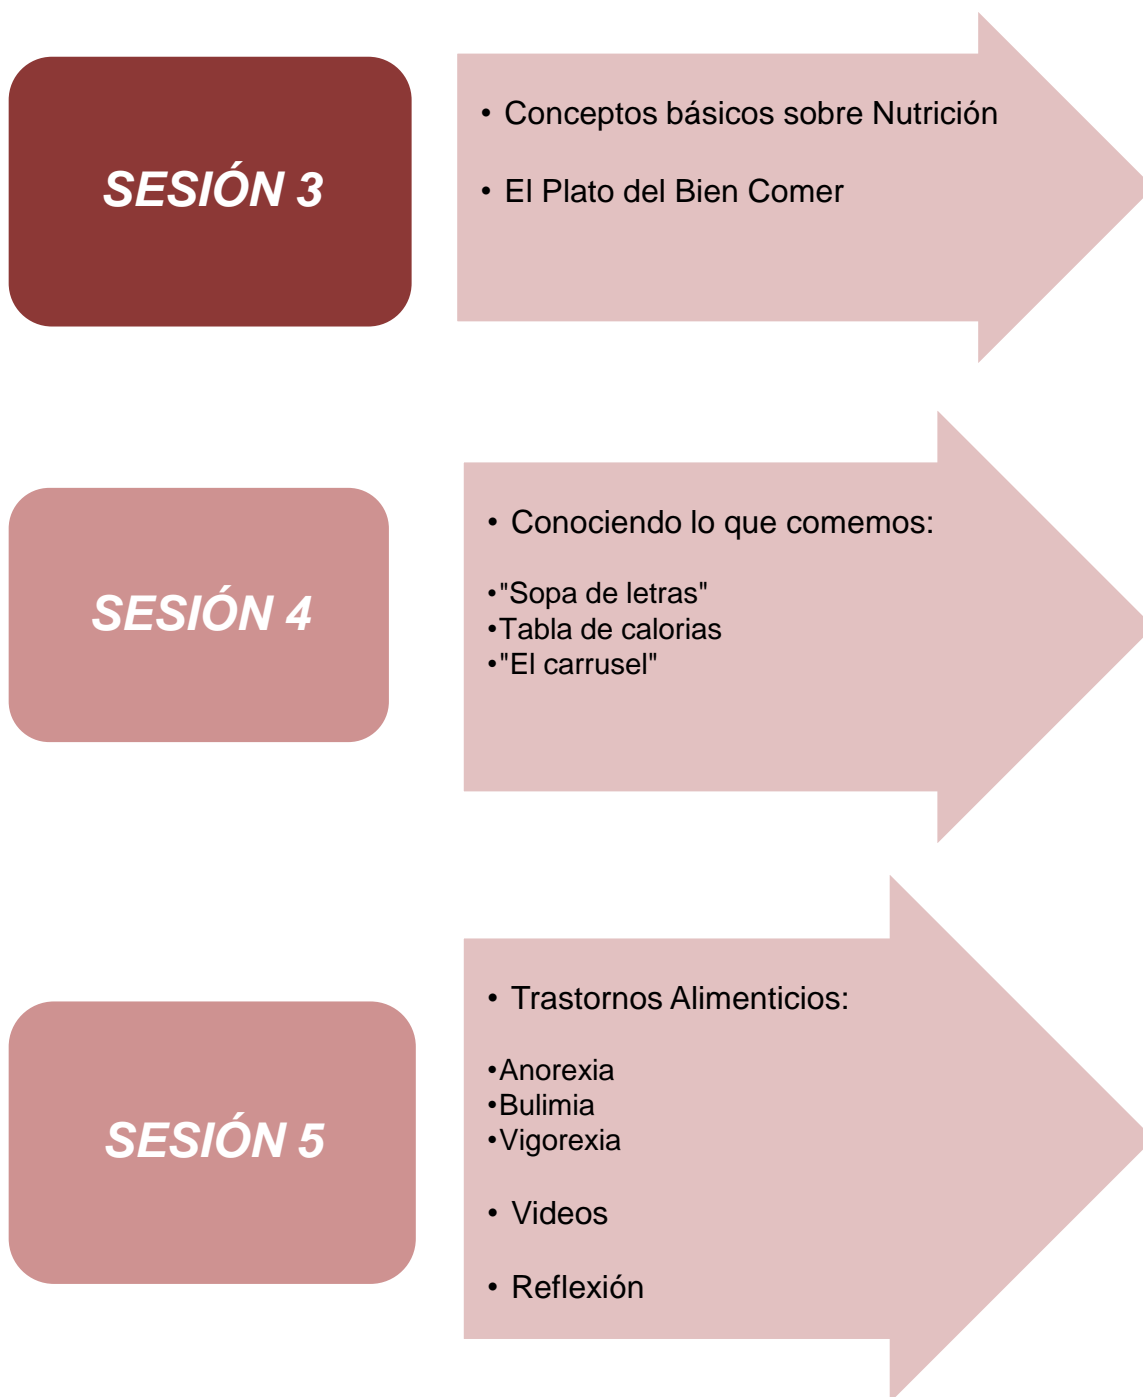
SESIÓN 3

• Conceptos básicos sobre Nutrición

• El Plato del Bien Comer

SESIÓN 4

• Conociendo lo que comemos:

•"Sopa de letras"
•Tabla de calorias
•"El carrusel"

SESIÓN 5

• Trastornos Alimenticios:

•Anorexia
•Bulimia
•Vigorexia

• Videos

• Reflexión